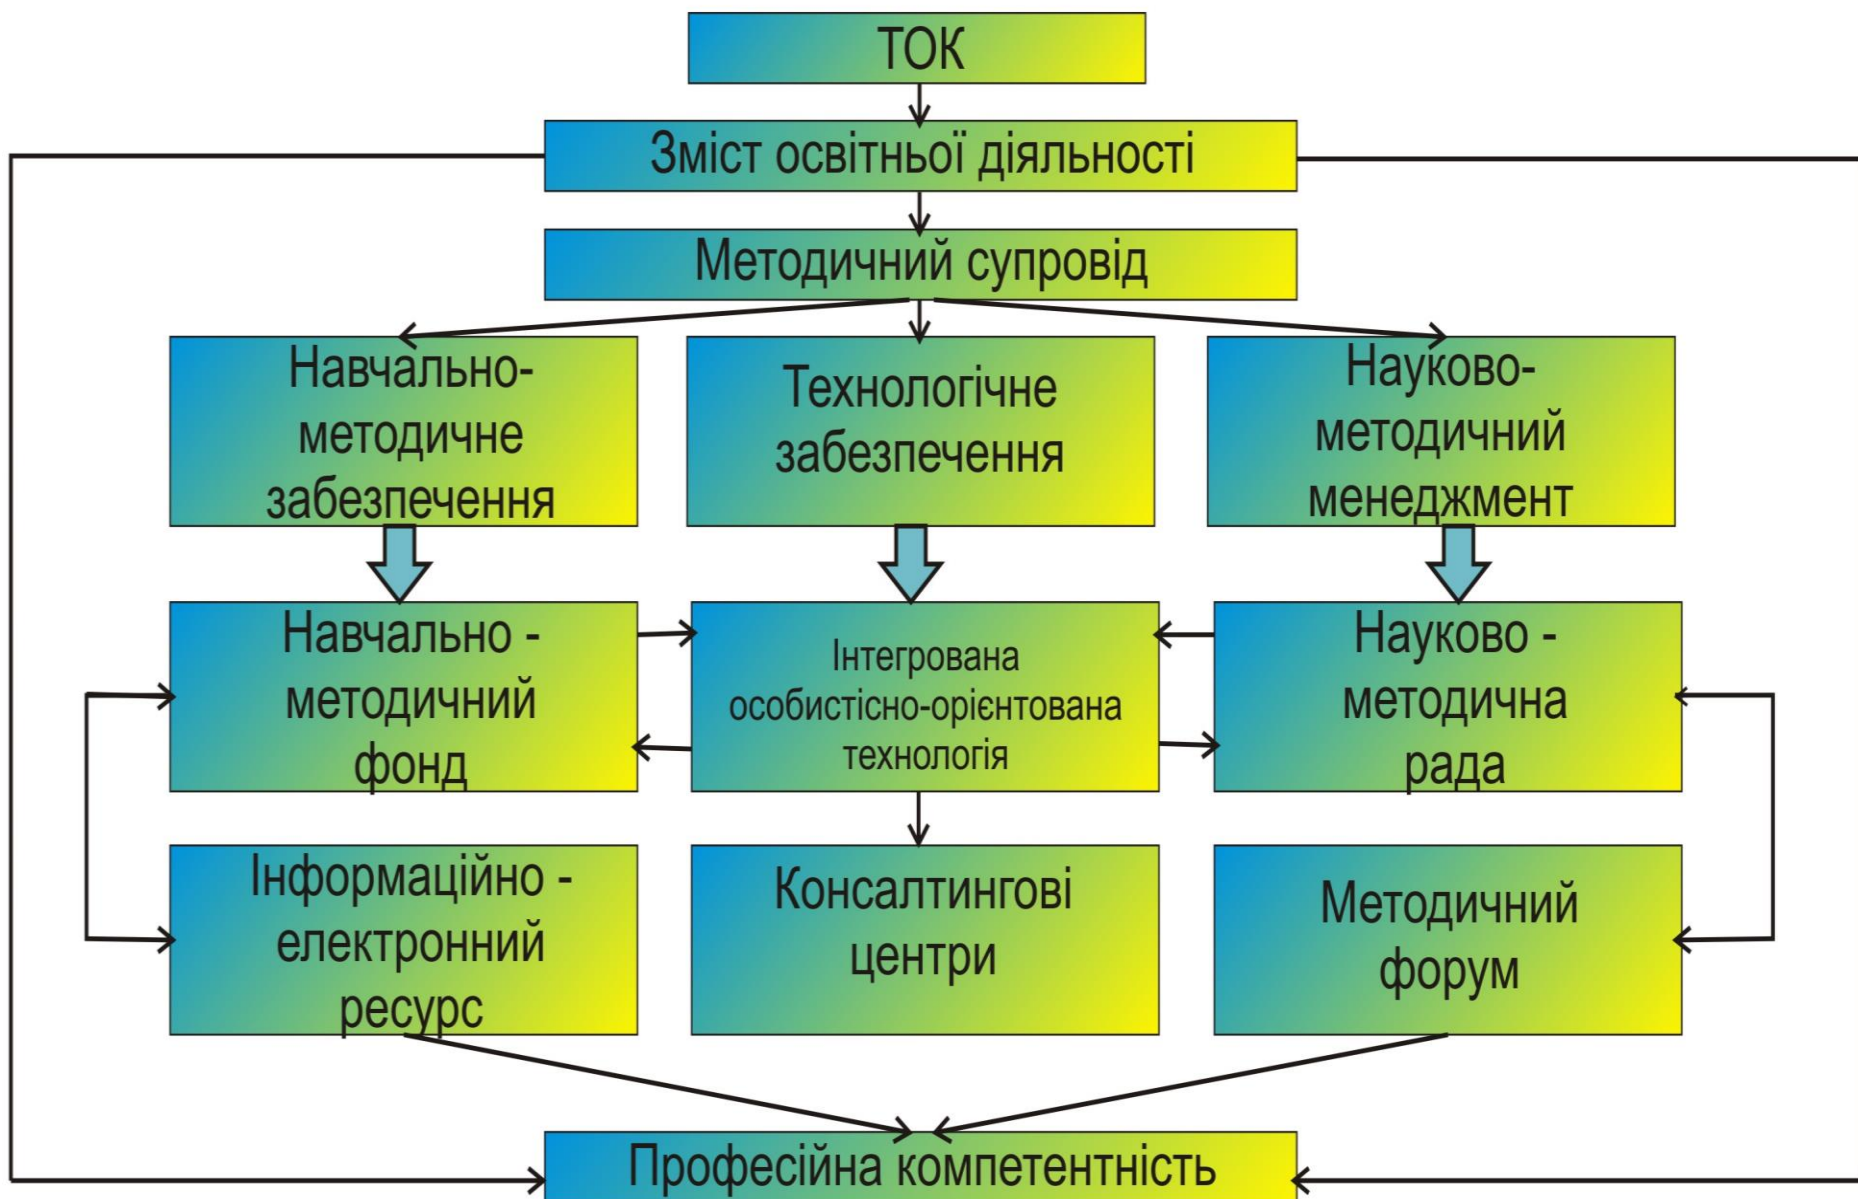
ТОК

Зміст освітньої діяльності

Методичний супровід

Навчально-методичне забезпечення

Технологічне забезпечення

Науково-методичний менеджмент

Навчально - методичний фонд

Інтегрована особистісно-орієнтована технологія

Науково - методична рада

Інформаційно - електронний ресурс

Консалтингові центри

Методичний форум

Професійна компетентність